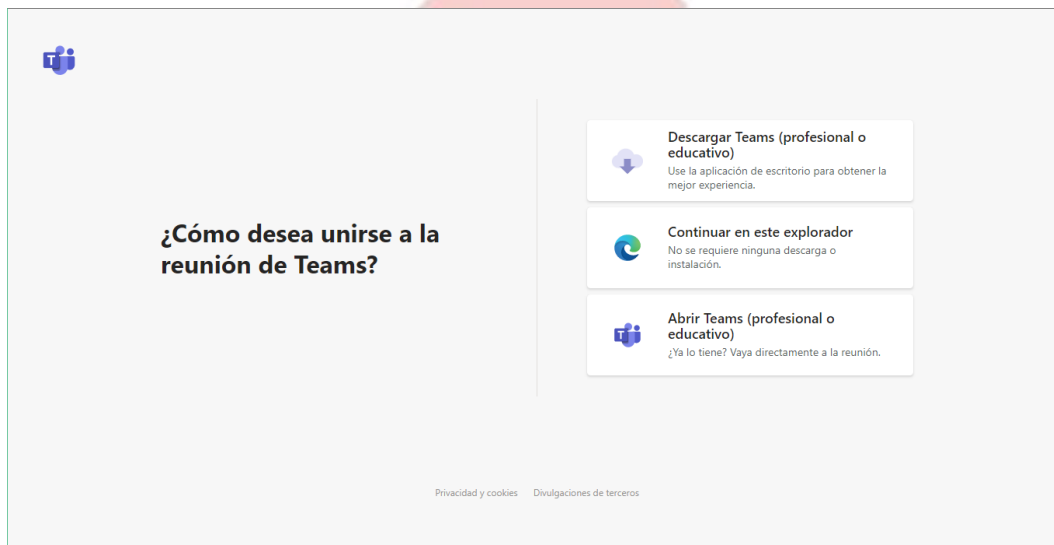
¿Cómo desea unirse a la reunión de Teams?

Descargar Teams (profesional o educativo)
Use la aplicación de escritorio para obtener la mejor experiencia.

Continuar en este explorador
No se requiere ninguna descarga o instalación.

Abrir Teams (profesional o educativo)
¿Ya lo tiene? Vaya directamente a la reunión.

Privacidad y cookies Divulgaciones de terceros